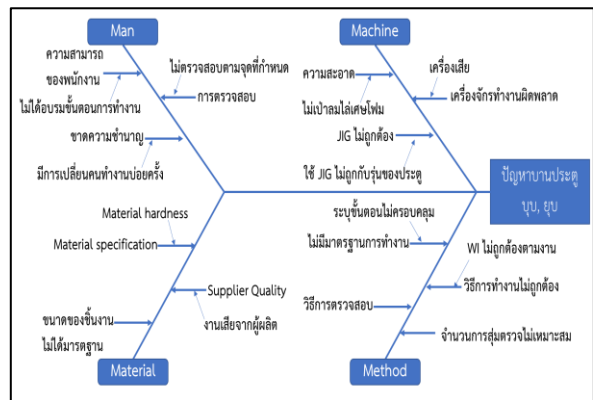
Man

ความสามารถ
ของพนักงาน

ไม่ตรวจสอบตามจุดที่กำหนด

ไม่ได้อบรมขั้นตอนการทำงาน

การตรวจสอบ

ขาดความชำนาญ

มีการเปลี่ยนคนทำงานบ่อยครั้ง

Machine

ความสะอาด

เครื่องเสีย

ไม่เป่าลมไล่เศษโฟม

เครื่องจักรทำงานผิดพลาด

JIG ไม่ถูกต้อง

ใช้ JIG ไม่ถูกกับรุ่นของประตู

ปัญหาบานประตู บุบ, ยุบ

Material hardness

Material specification

Supplier Quality

งานเสียจากผู้ผลิต

ขนาดของชิ้นงาน
ไม่ได้มาตรฐาน

Material

ระบุขั้นตอนไม่ครอบคลุม

ไม่มีมาตรฐานการทำงาน

WI ไม่ถูกต้องตามงาน

วิธีการทำงานไม่ถูกต้อง

วิธีการตรวจสอบ

จำนวนการสุ่มตรวจไม่เหมาะสม

Method